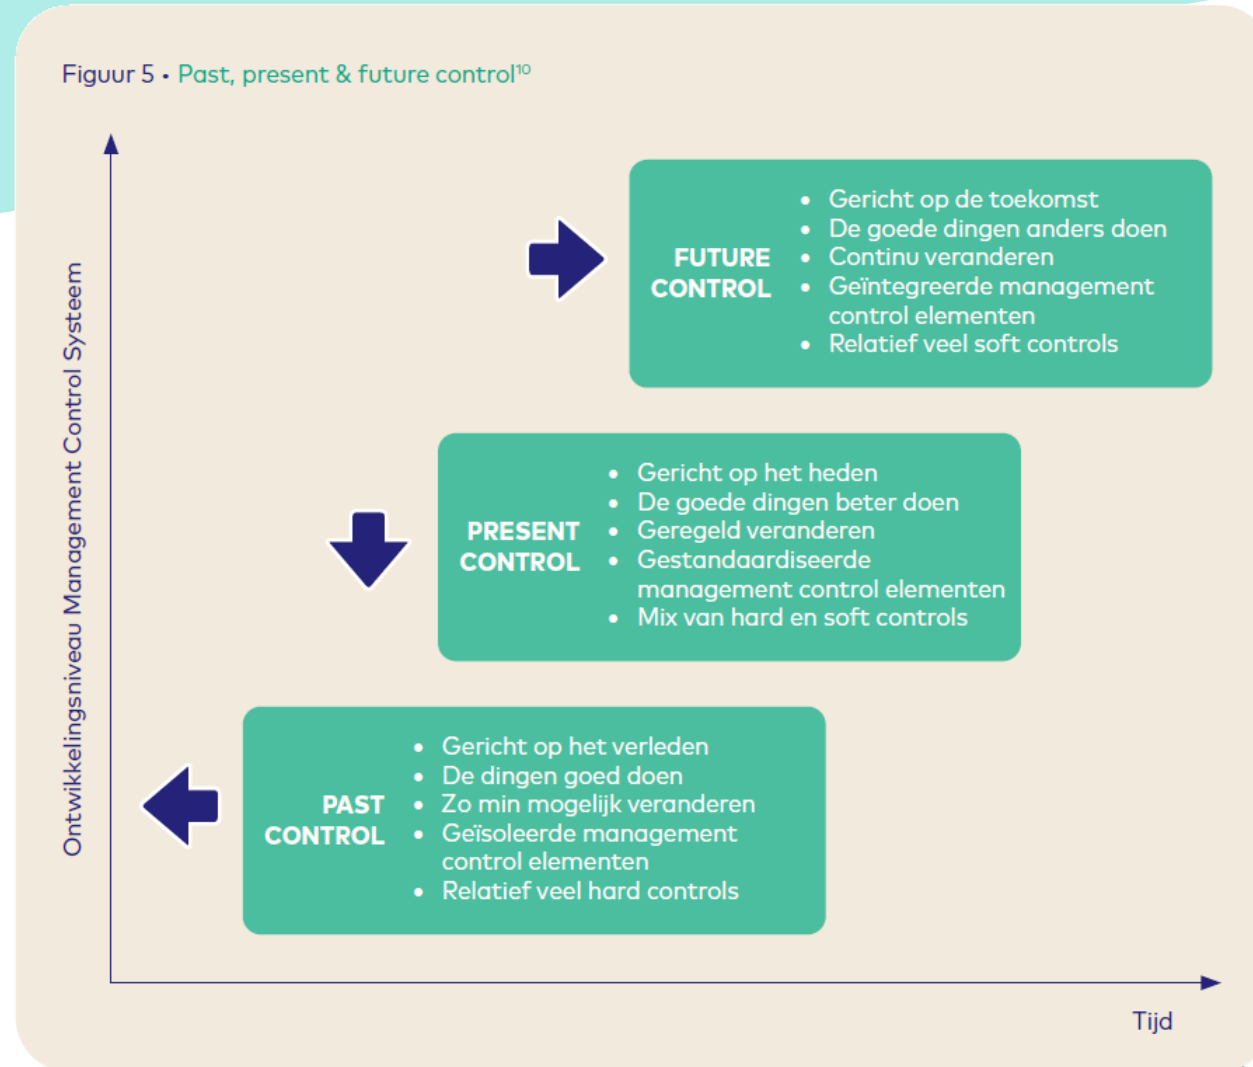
Figuur 5 • Past, present & future control$^{10}$

FUTURE CONTROL
• Gericht op de toekomst
• De goede dingen anders doen
• Continu veranderen
• Geïntegreerde management control elementen
• Relatief veel soft controls

PRESENT CONTROL
• Gericht op het heden
• De goede dingen beter doen
• Geregeld veranderen
• Gestandaardiseerde management control elementen
• Mix van hard en soft controls

PAST CONTROL
• Gericht op het verleden
• De dingen goed doen
• Zo min mogelijk veranderen
• Geïsoleerde management control elementen
• Relatief veel hard controls

Ontwikkelingsniveau Management Control Systeem

Tijd